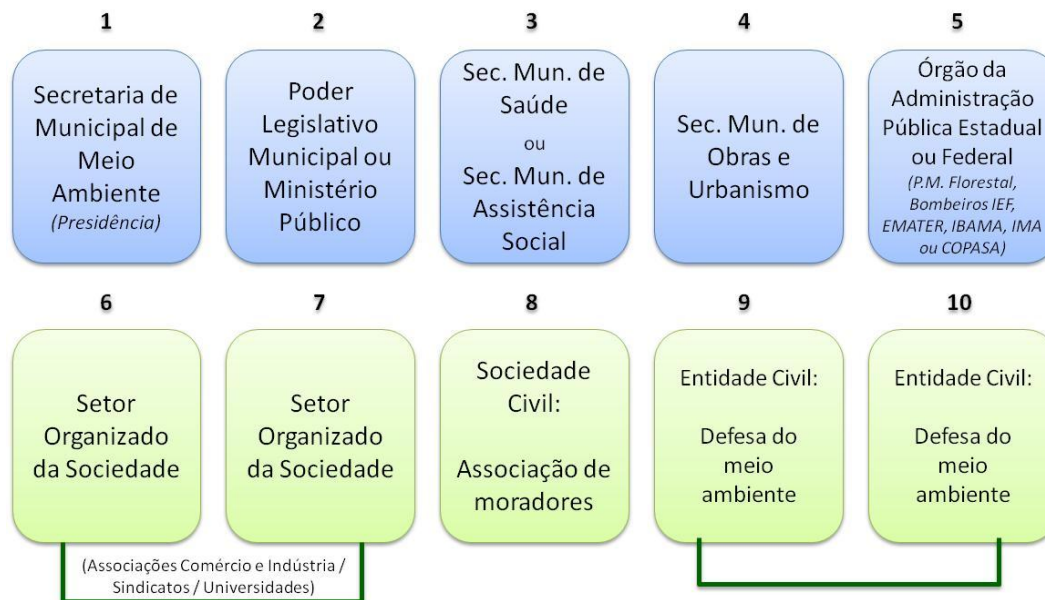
1

Secretaria de Municipal de Meio Ambiente
(Presidência)

2

Poder Legislativo Municipal ou Ministério Público

3

Sec. Mun. de Saúde
ou
Sec. Mun. de Assistência Social

4

Sec. Mun. de Obras e Urbanismo

5

Órgão da Administração Pública Estadual ou Federal
(P.M. Florestal, Bombeiros IEF, EMATER, IBAMA, IMA ou COPASA)

6

Setor Organizado da Sociedade

7

Setor Organizado da Sociedade

8

Sociedade Civil:

Associação de moradores

9

Entidade Civil:

Defesa do meio ambiente

10

Entidade Civil:

Defesa do meio ambiente

(Associações Comércio e Indústria / Sindicatos / Universidades)